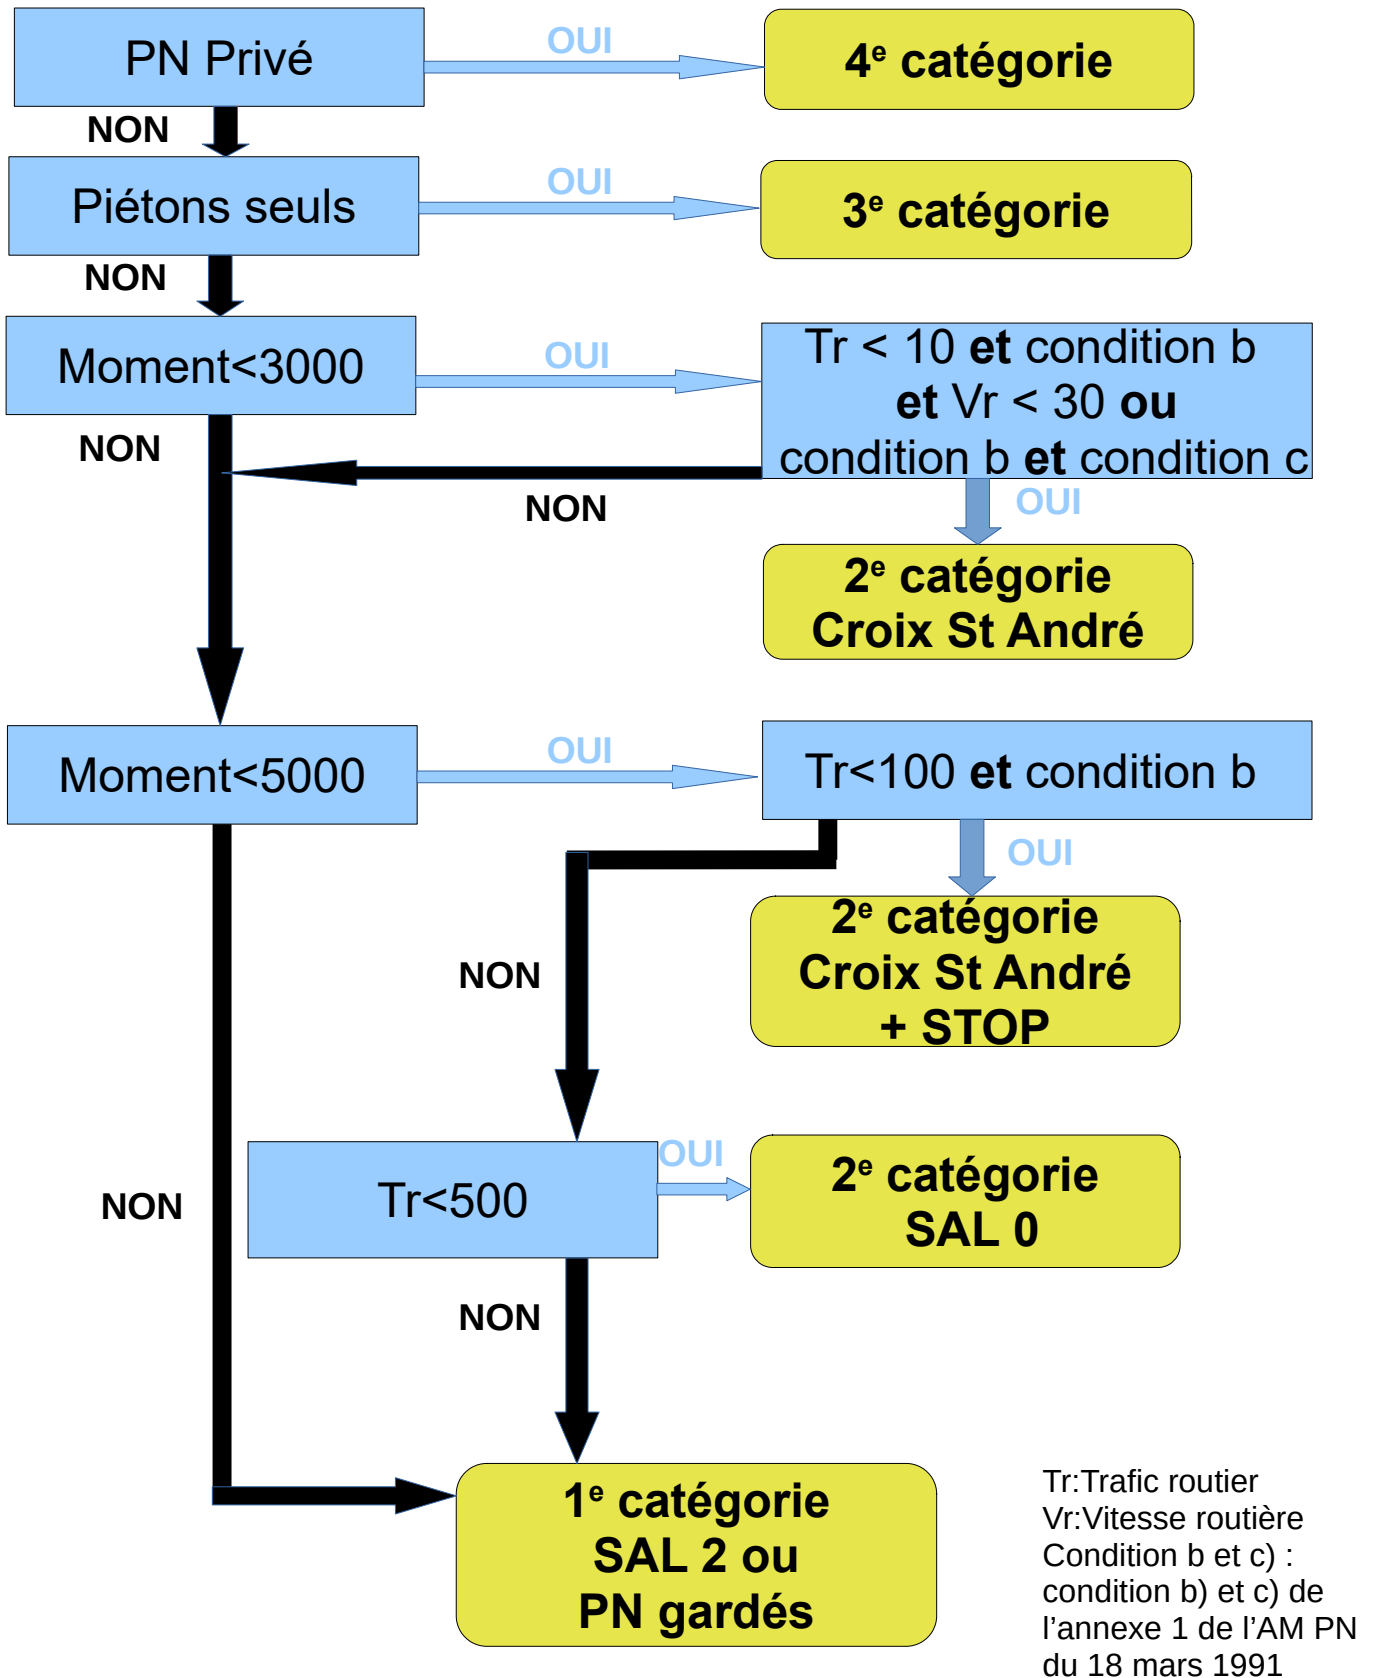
PN Privé

OUI

$4^e$ catégorie

NON

Piétons seuls

OUI

$3^e$ catégorie

NON

Moment<3000

OUI

Tr < 10 et condition b et Vr < 30 ou condition b et condition c

NON

NON

OUI

$2^e$ catégorie Croix St André

Moment<5000

OUI

Tr<100 et condition b

OUI

$2^e$ catégorie Croix St André + STOP

NON

NON

Tr<500

OUI

$2^e$ catégorie SAL 0

NON

$1^e$ catégorie SAL 2 ou PN gardés

Tr:Trafic routier
Vr:Vitesse routière
Condition b et c) : condition b) et c) de l’annexe 1 de l’AM PN du 18 mars 1991